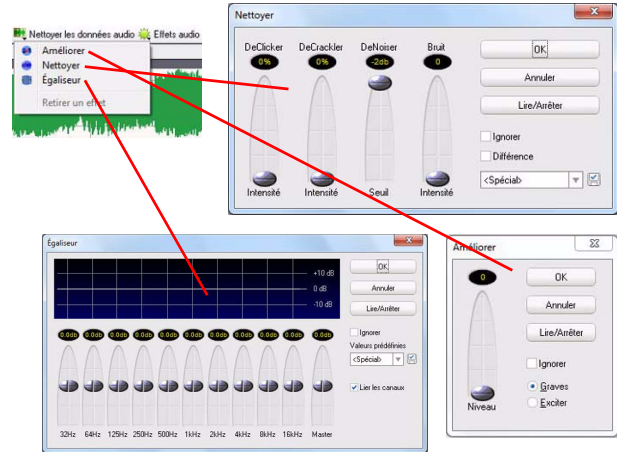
Nettoyer les données audio Effets audio
Améliorer
Nettoyer
Égaliseur
Retirer un effet

Nettoyer
DeClicker
0%
Intensité
DeCrackler
0%
Intensité
DeNoiser
-2db
Seuil
Bruit
0
Intensité
OK
Annuler
Lire/Arrêter
Ignorer
Différence
<Spécial>

Égaliseur
+10 dB
0 dB
-10 dB
OK
Annuler
Lire/Arrêter
Ignorer
Valeurs prédéfinies
<Spécial>
Lier les canaux
0.0db 0.0db 0.0db 0.0db 0.0db 0.0db 0.0db 0.0db 0.0db 0.0db 0.0db
32Hz 64Hz 125Hz 250Hz 500Hz 1kHz 2kHz 4kHz 8kHz 16kHz Master

Améliorer
0
Niveau
OK
Annuler
Lire/Arrêter
Ignorer
Graves
Exciter